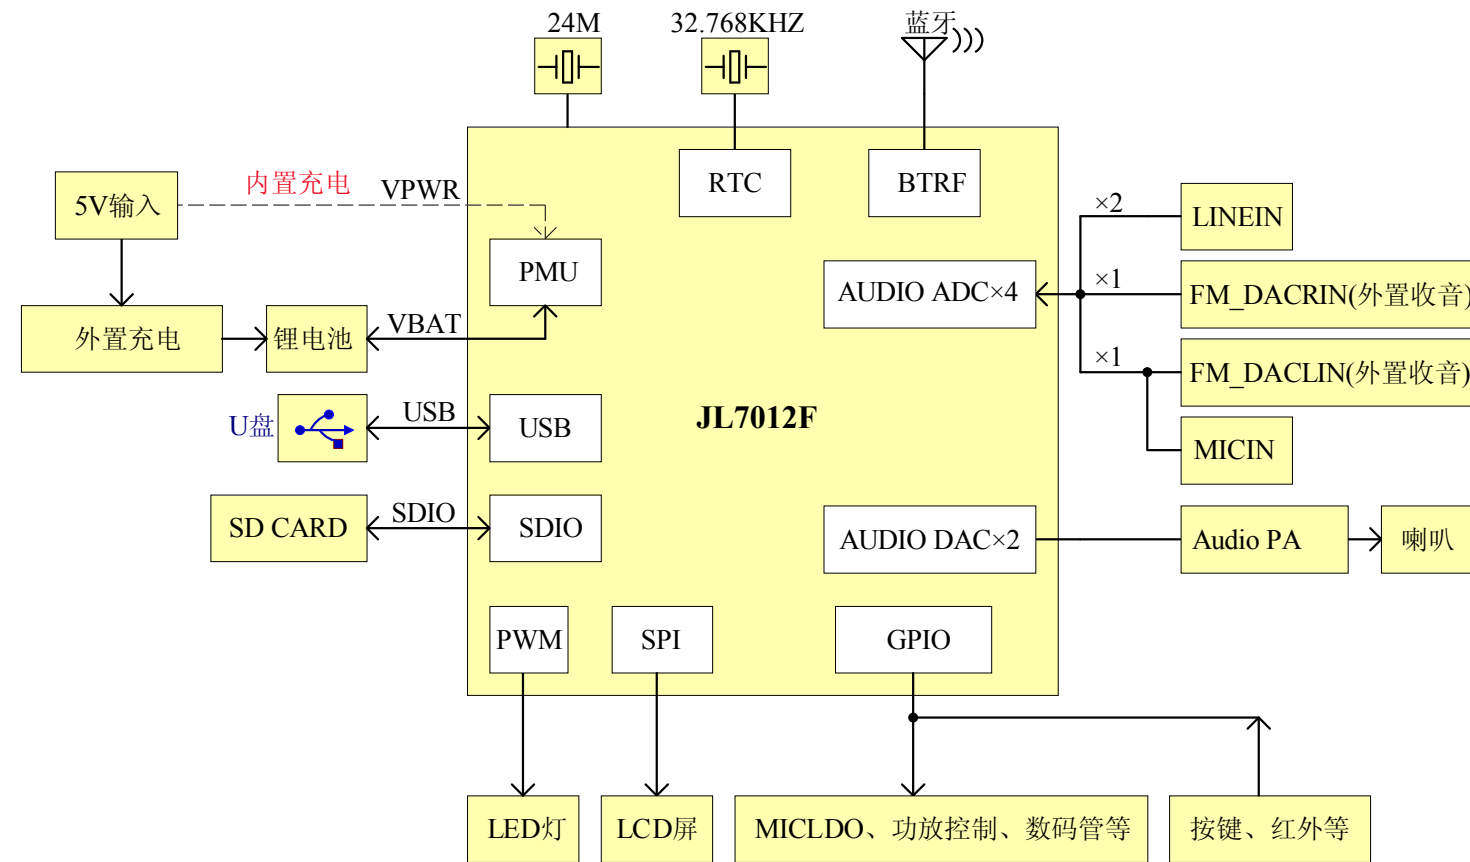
24M
32.768KHZ
蓝牙
RTC
BTRF
5V输入
内置充电
VPWR
PMU
×2
LINEIN
AUDIO ADC×4
×1
FM_DACRIN(外置收音)
外置充电
锂电池
VBAT
×1
FM_DACLIN(外置收音)
U盘
USB
USB
JL7012F
MICIN
SD CARD
SDIO
SDIO
AUDIO DAC×2
Audio PA
喇叭
PWM
SPI
GPIO
LED灯
LCD屏
MICLDO、功放控制、数码管等
按键、红外等